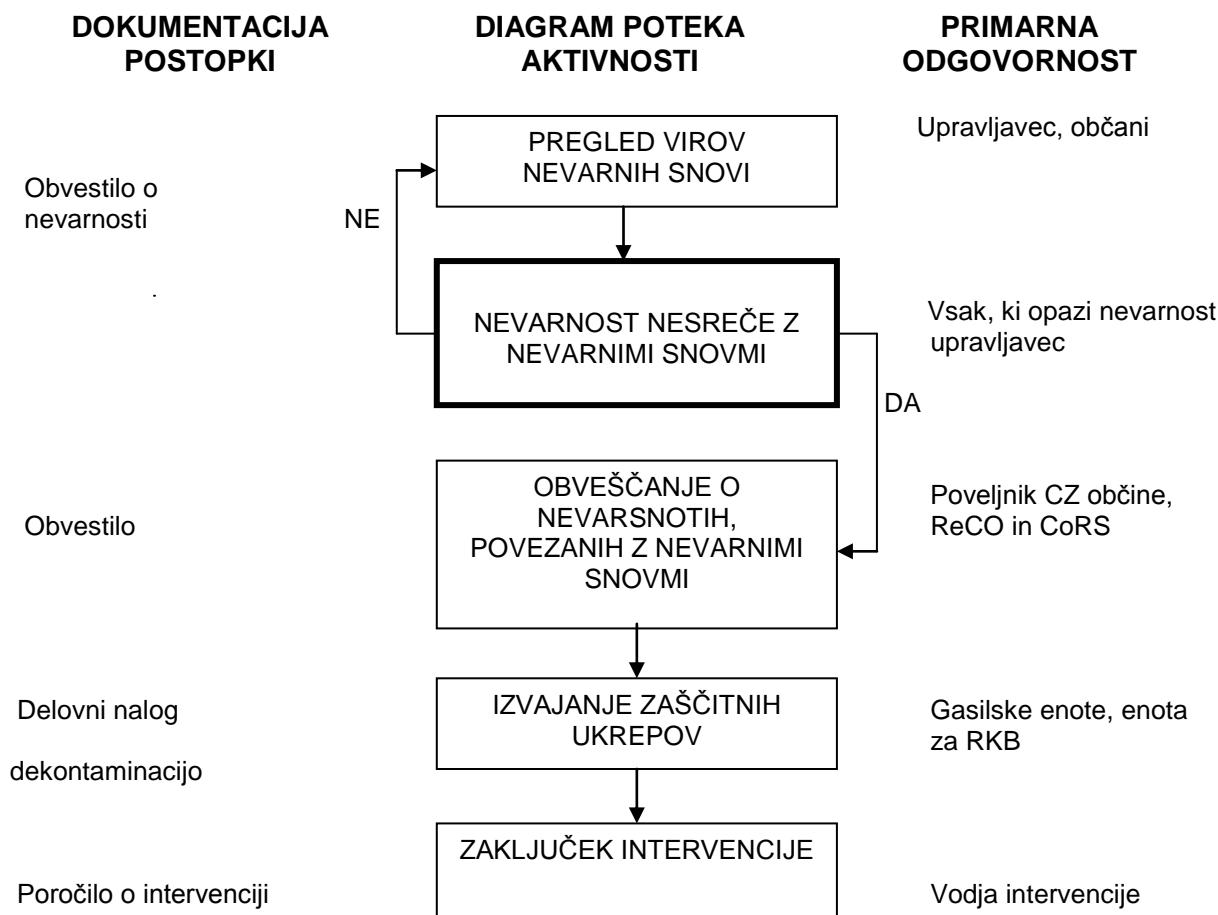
DOKUMENTACIJA POSTOPKI

DIAGRAM POTEKA AKTIVNOSTI

PRIMARNA ODGOVORNOST

PREGLED VIROV NEVARNIH SNOVI

Upravljavec, občani

Obvestilo o nevarnosti

NE

NEVARNOST NESREČE Z NEVARNIMI SNOVMI

Vsak, ki opazi nevarnost upravljavec

DA

OBVEŠČANJE O NEVARSNOTIH, POVEZANIH Z NEVARNIMI SNOVMI

Obvestilo

Poveljnik CZ občine, ReCO in CoRS

Delovni nalog

IZVAJANJE ZAŠČITNIH UKREPOV

Gasilske enote, enota za RKB

dekontaminacijo

ZAKLJUČEK INTERVENCIJE

Poročilo o intervenciji

Vodja intervencije